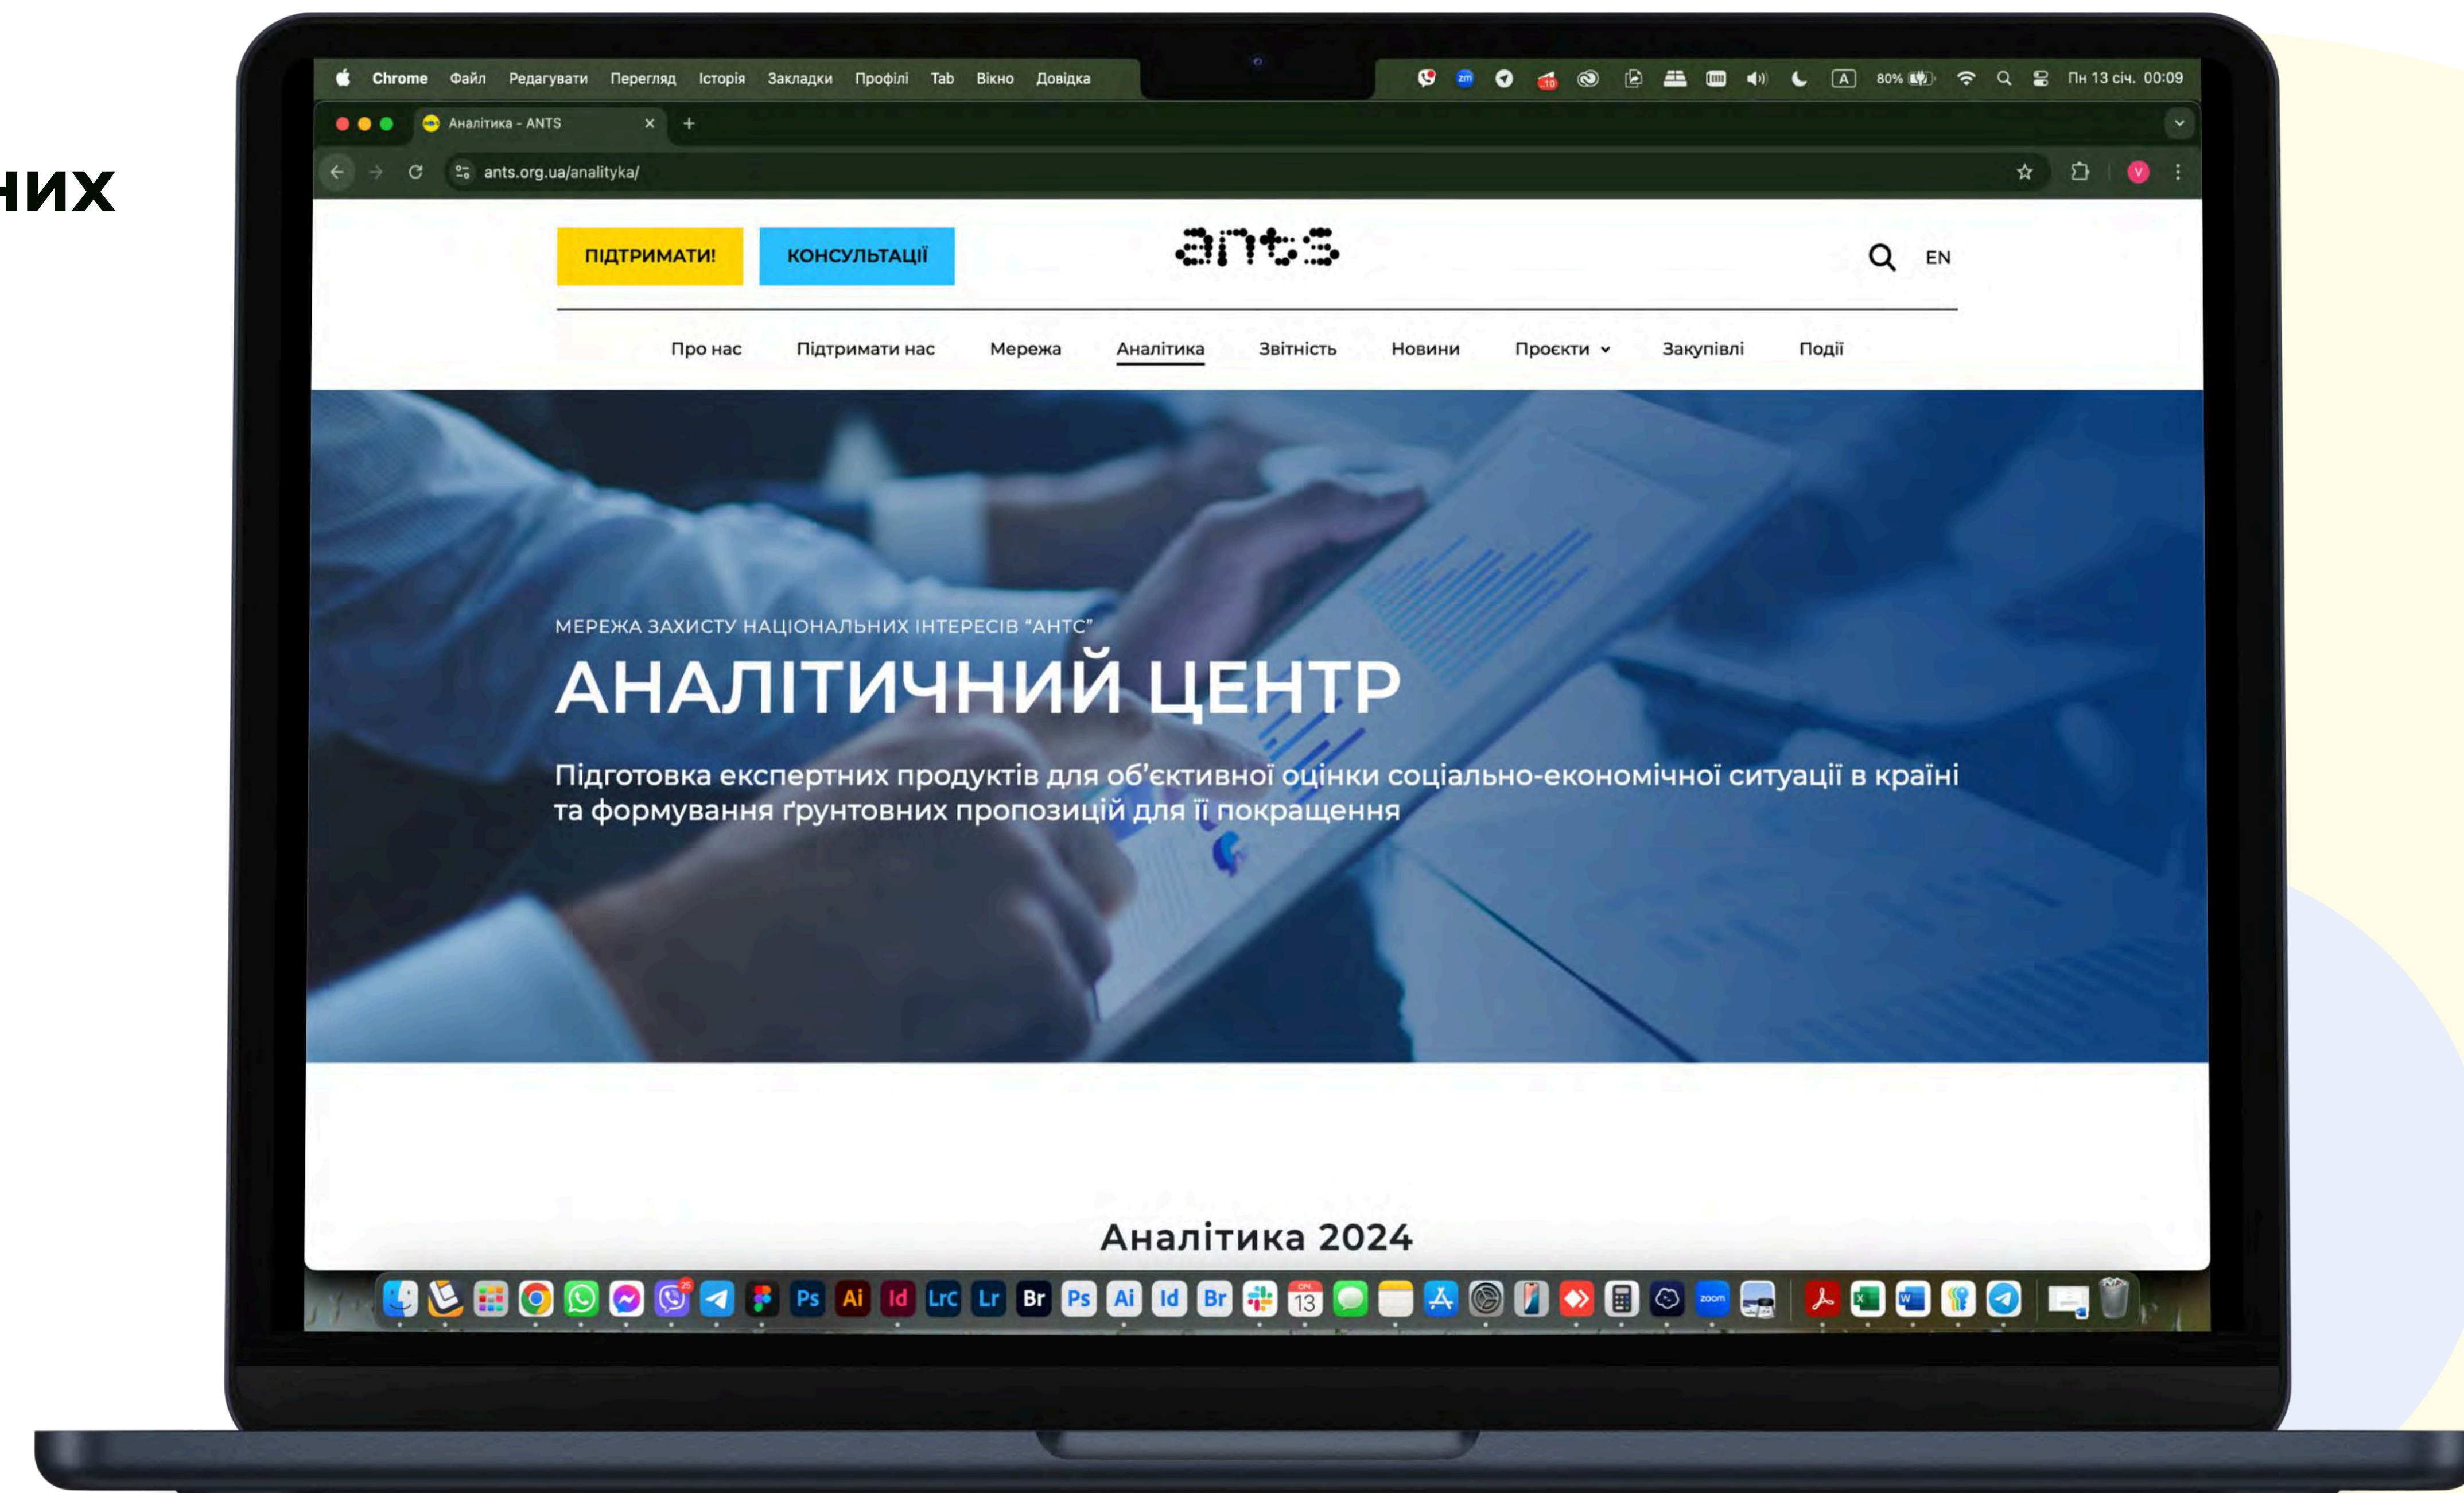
них

Chrome Файл Редагувати Перегляд Історія Закладки Профілі Tab Вікно Довідка

80% Пн 13 січ. 00:09

Аналітика - ANTS

ants.org.ua/analityka/

ПІДТРИМАТИ! КОНСУЛЬТАЦІЇ

ants

EN

Про нас Підтримати нас Мережа Аналітика Звітність Новини Проєкти Закупівлі Події

МЕРЕЖА ЗАХИСТУ НАЦІОНАЛЬНИХ ІНТЕРЕСІВ "АНТС"

АНАЛІТИЧНИЙ ЦЕНТР

Підготовка експертних продуктів для об'єктивної оцінки соціально-економічної ситуації в країні та формування ґрунтовних пропозицій для її покращення

Аналітика 2024